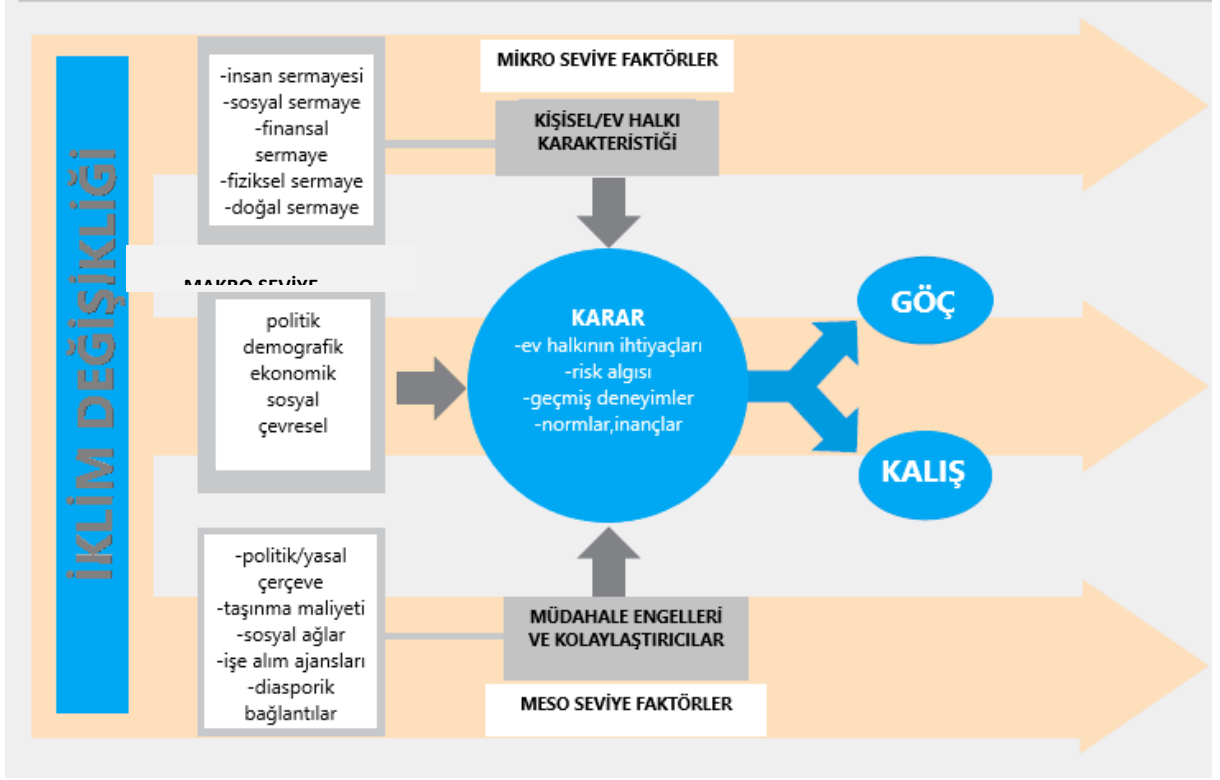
İKLİM DEĞİŞİKLİĞİ

-insan sermayesi
-sosyal sermaye
-finansal sermaye
-fiziksel sermaye
-doğal sermaye

MİKRO SEVİYE FAKTÖRLER

KİŞİSEL/EV HALKI KARAKTERİSTİĞİ

MAKRO SEVİYE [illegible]

politik
demografik
ekonomik
sosyal
çevresel

KARAR
-ev halkının ihtiyaçları
-risk algısı
-geçmiş deneyimler
-normlar,inançlar

GÖÇ

KALIŞ

-politik/yasal çerçeve
-taşınma maliyeti
-sosyal ağlar
-işe alım ajansları
-diasporik bağlantılar

MÜDAHALE ENGELLERİ VE KOLAYLAŞTIRICILAR

MESO SEVİYE FAKTÖRLER